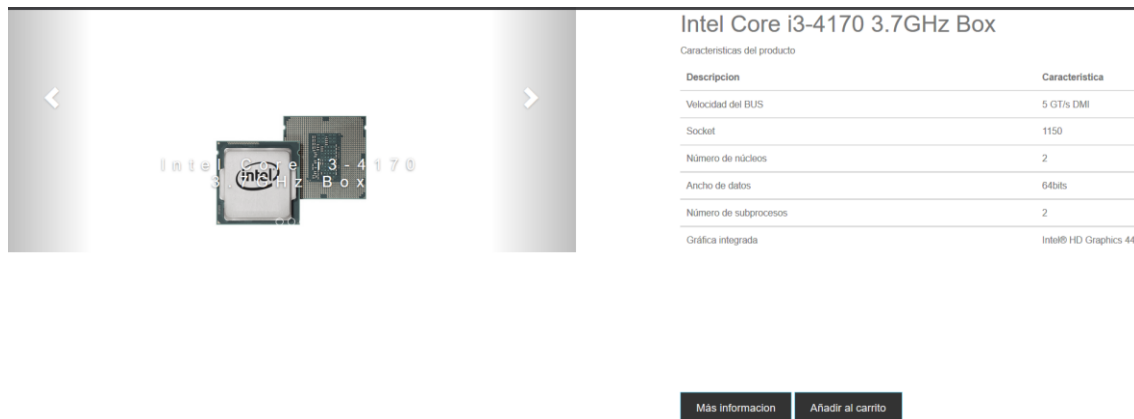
Intel Core i3-4170 3.7GHz Box

intel

Intel Core i3-4170 3.7GHz Box

Intel Core i3-4170 3.7GHz Box

Caracteristicas del producto

| Descripcion | Caracteristica |
|---|---|
| Velocidad del BUS | 5 GT/s DMI |
| Socket | 1150 |
| Número de núcleos | 2 |
| Ancho de datos | 64bits |
| Número de subprocesos | 2 |
| Gráfica integrada | Intel® HD Graphics 44 |

Más informacion

Añadir al carrito